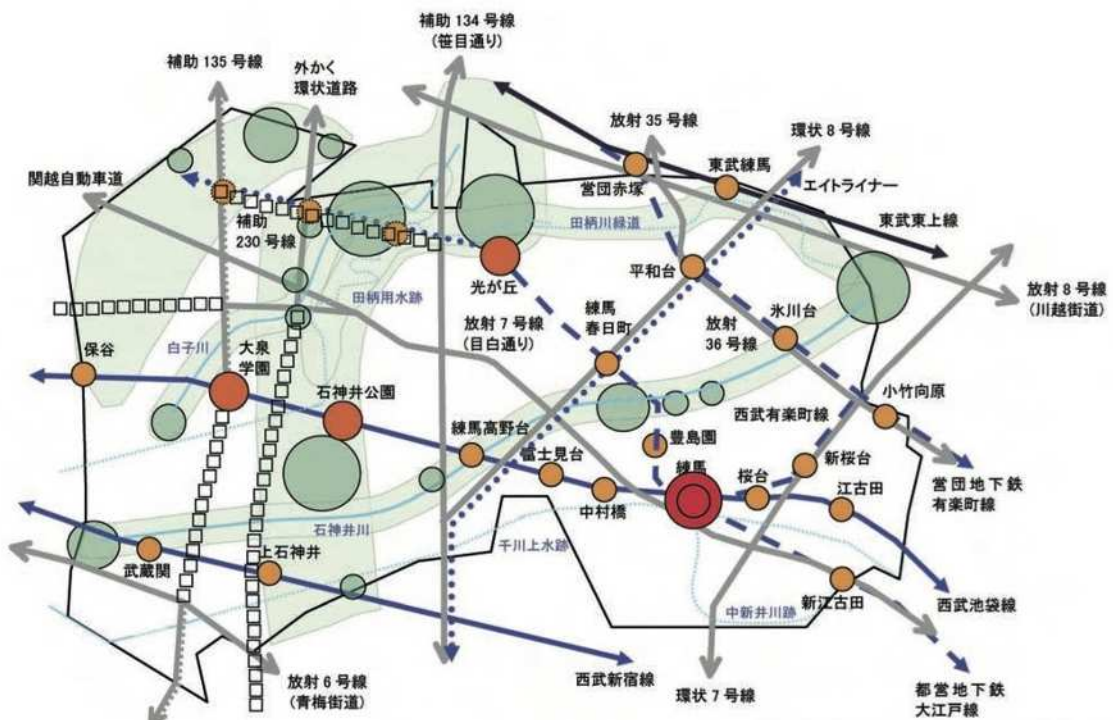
補助 134 号線
(笹目通り)

補助 135 号線

外かく
環状道路

放射 35 号線

環状 8 号線

東武練馬

営団赤塚

エイトライナー

関越自動車道

東武東上線

補助
230 号線

田柄川緑道

光が丘

平和台

放射 8 号線
(川越街道)

田柄用水跡

練馬
春日町

氷川台

放射 7 号線
(目白通り)

放射
36 号線

保谷

白子川

大泉
学園

石神井公園

小竹向原

西武有楽町線

練馬高野台

豊島園

富士見台

練馬

桜台

新桜台

営団地下鉄
有楽町線

中村橋

江古田

石神井川

武蔵関

上石神井

千川上水跡

新江古田

西武池袋線

中新井川跡

放射 6 号線
(青梅街道)

西武新宿線

環状 7 号線

都営地下鉄
大江戸線